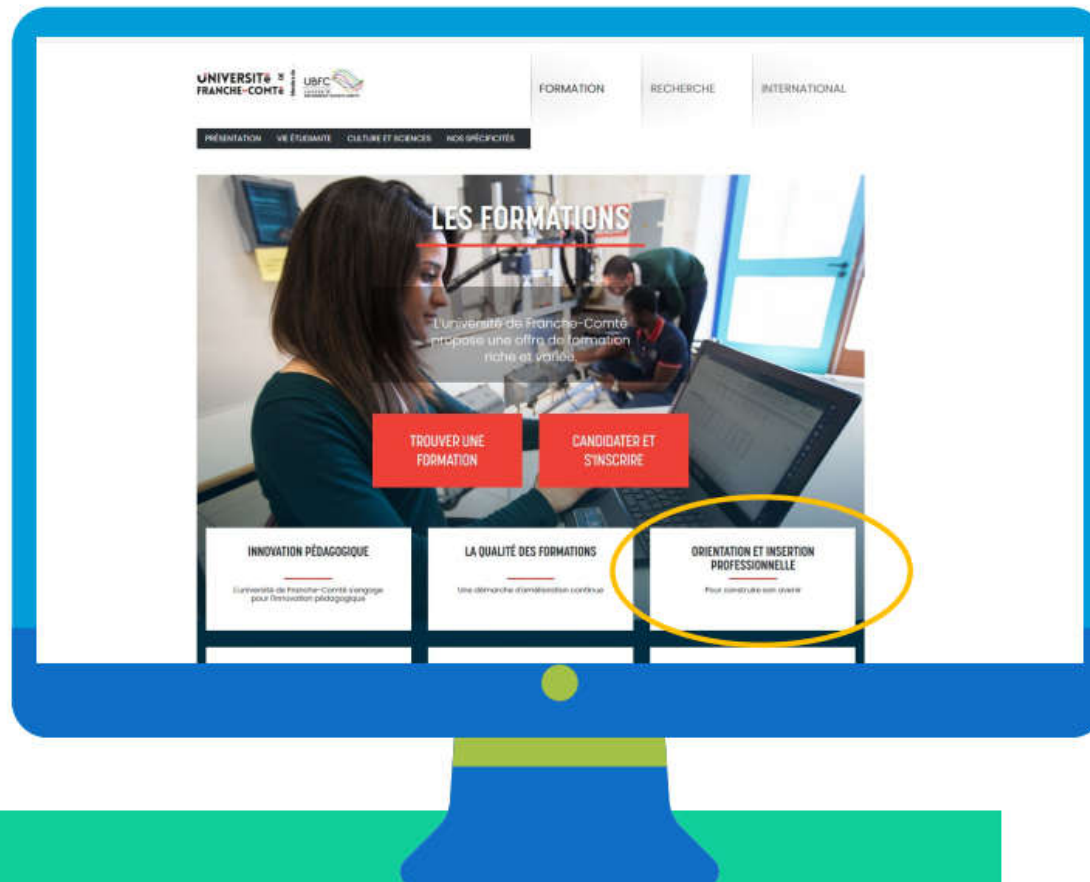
UNIVERSITé FRANCHE-COMTé UBFC

FORMATION RECHERCHE INTERNATIONAL

PRÉSENTATION VIE ÉTUDIANTE CULTURE ET SCIENCES NOS SPÉCIFICITÉS

LES FORMATIONS

L'université de Franche-Comté propose une offre de formation riche et variée.

TROUVER UNE FORMATION

CANDIDATER ET S'INSCRIRE

INNOVATION PÉDAGOGIQUE

L'université de Franche-Comté s'engage pour l'innovation pédagogique

LA QUALITÉ DES FORMATIONS

Une démarche d'amélioration continue

ORIENTATION ET INSERTION PROFESSIONNELLE

Pour construire son avenir